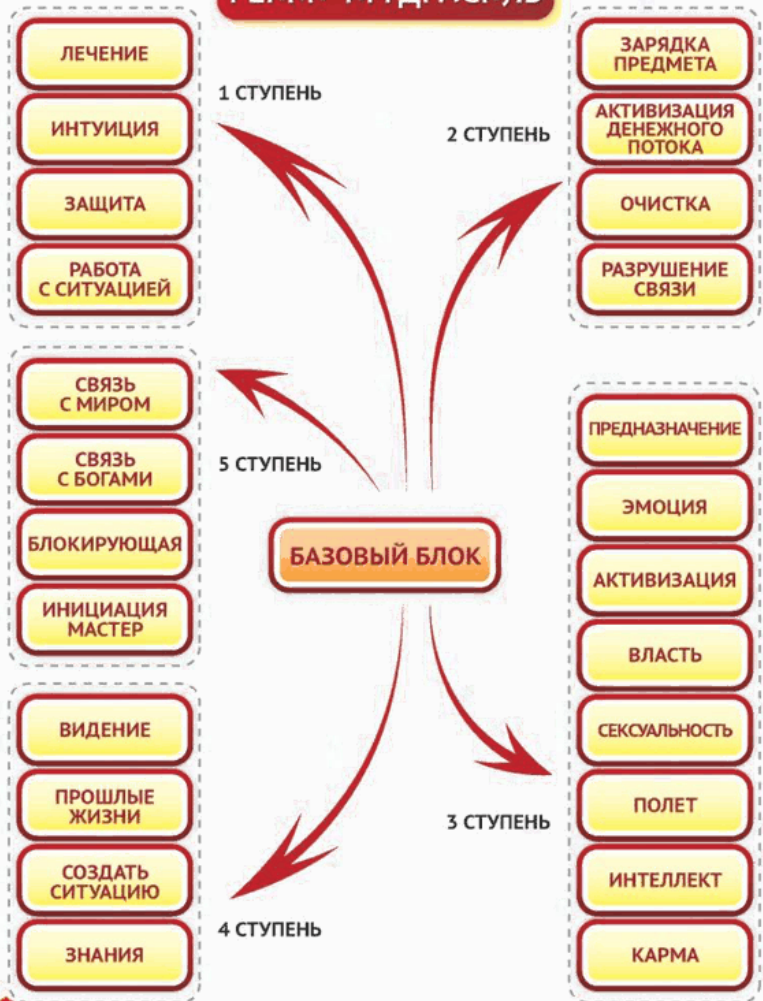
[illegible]

ЛЕЧЕНИЕ
ИНТУИЦИЯ
ЗАЩИТА
РАБОТА С СИТУАЦИЕЙ

1 СТУПЕНЬ

ЗАРЯДКА ПРЕДМЕТА
АКТИВИЗАЦИЯ ДЕНЕЖНОГО ПОТОКА
ОЧИСТКА
РАЗРУШЕНИЕ СВЯЗИ

2 СТУПЕНЬ

СВЯЗЬ С МИРОМ
СВЯЗЬ С БОГАМИ
БЛОКИРУЮЩАЯ
ИНИЦИАЦИЯ МАСТЕР

5 СТУПЕНЬ

БАЗОВЫЙ БЛОК

ПРЕДНАЗНАЧЕНИЕ
ЭМОЦИЯ
АКТИВИЗАЦИЯ
ВЛАСТЬ
СЕКСУАЛЬНОСТЬ
ПОЛЕТ
ИНТЕЛЛЕКТ
КАРМА

3 СТУПЕНЬ

ВИДЕНИЕ
ПРОШЛЫЕ ЖИЗНИ
СОЗДАТЬ СИТУАЦИЮ
ЗНАНИЯ

4 СТУПЕНЬ